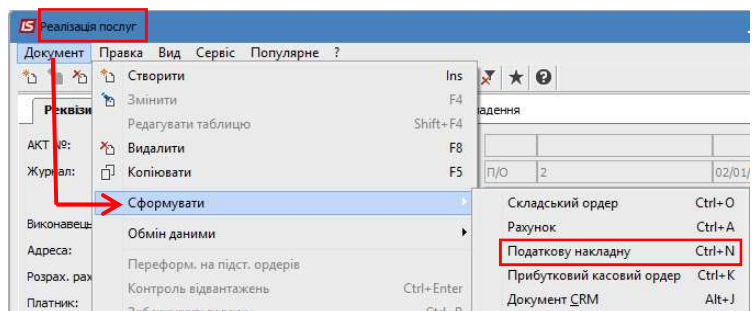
Реалізація послуг

Документ Правка Вид Сервіс Популярне ?

Реквізи

АКТ №:

Журнал:

Виконавець

Адреса:

Розрах. рах

Платник:

Створити Ins
Змінити F4
Редагувати таблицю Shift+F4
Видалити F8
Копіювати F5
Сформувати
Обмін даними
Переформ. на підст. ордерів
Контроль відвантажень Ctrl+Enter

ладення

П/О 2 02/01/

Складський ордер Ctrl+O
Рахунок Ctrl+A
Податкову накладну Ctrl+N
Прибутковий касовий ордер Ctrl+K
Документ CRM Alt+J